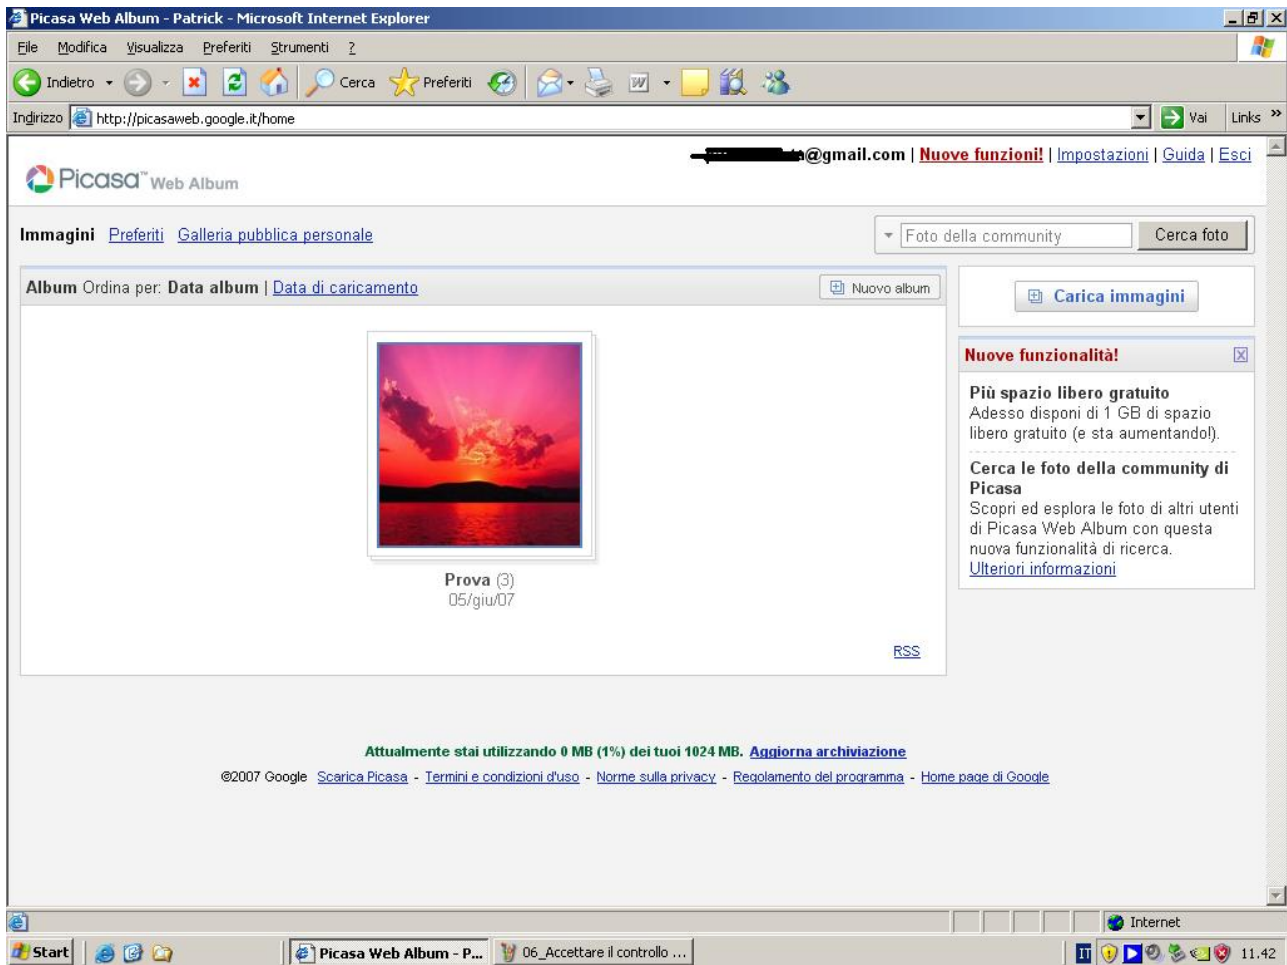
Picasa Web Album - Patrick - Microsoft Internet Explorer

File Modifica Visualizza Preferiti Strumenti ?

Indietro Cerca Preferiti

Indirizzo http://picasaweb.google.it/home Vai Links »

Picasa™ Web Album

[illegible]@gmail.com | Nuove funzioni! | Impostazioni | Guida | Esci

Immagini Preferiti Galleria pubblica personale

Foto della community Cerca foto

Album Ordina per: Data album | Data di caricamento

Nuovo album

Carica immagini

Prova (3)
05/giu/07

RSS

Nuove funzionalità!

Più spazio libero gratuito
Adesso disponi di 1 GB di spazio libero gratuito (e sta aumentando!).

Cerca le foto della community di Picasa
Scopri ed esplora le foto di altri utenti di Picasa Web Album con questa nuova funzionalità di ricerca.
Ulteriori informazioni

Attualmente stai utilizzando 0 MB (1%) dei tuoi 1024 MB. Aggiorna archiviazione

©2007 Google Scarica Picasa - Termini e condizioni d'uso - Norme sulla privacy - Regolamento del programma - Home page di Google

Internet

Start Picasa Web Album - P... 06_Accettare il controllo ... 11.42